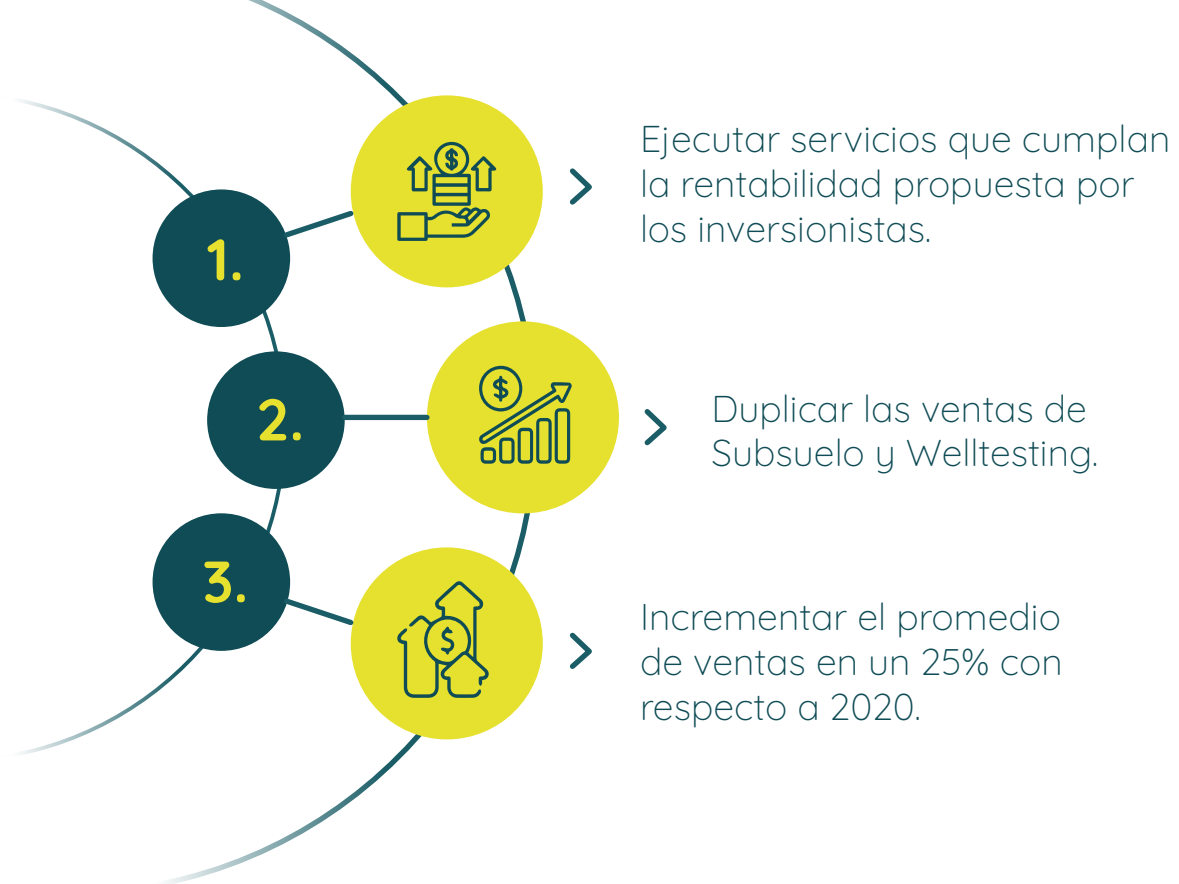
1.

Ejecutar servicios que cumplan la rentabilidad propuesta por los inversionistas.

2.

Duplicar las ventas de Subsuelo y Welltesting.

3.

Incrementar el promedio de ventas en un 25% con respecto a 2020.